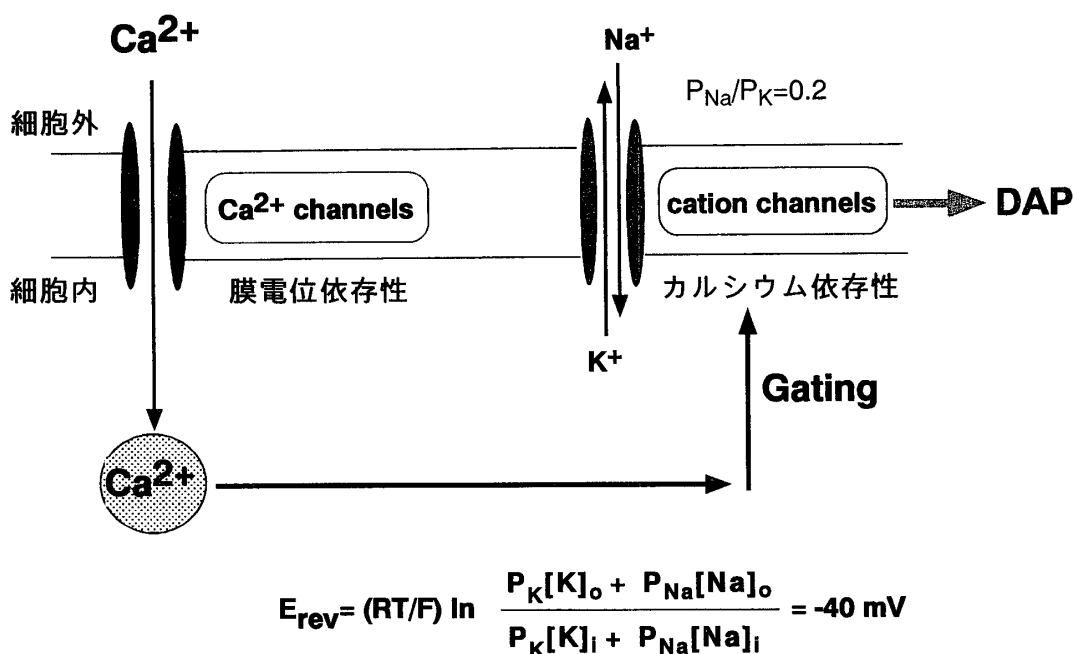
$Ca^{2+}$

$Na^{+}$

$P_{Na}/P_{K}=0.2$

細胞外

$Ca^{2+}$ channels

cation channels

DAP

細胞内

膜電位依存性

カルシウム依存性

$K^{+}$

Gating

$Ca^{2+}$

$E_{rev}=(RT/F)\ln\frac{P_{K}[K]_{o}+P_{Na}[Na]_{o}}{P_{K}[K]_{i}+P_{Na}[Na]_{i}}=-40\text{ mV}$